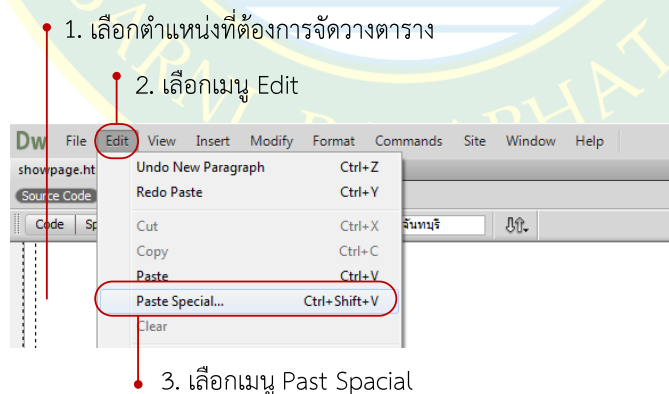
1. เลือกตำแหน่งที่ต้องการจัดวางตาราง

2. เลือกเมนู Edit

Dw File Edit View Insert Modify Format Commands Site Window Help

showpage.ht

Source Code

Code Sp

Undo New Paragraph Ctrl+Z
Redo Paste Ctrl+Y
Cut Ctrl+X
Copy Ctrl+C
Paste Ctrl+V
Paste Special... Ctrl+Shift+V
Clear

จันทบุรี

3. เลือกเมนู Past Spacial